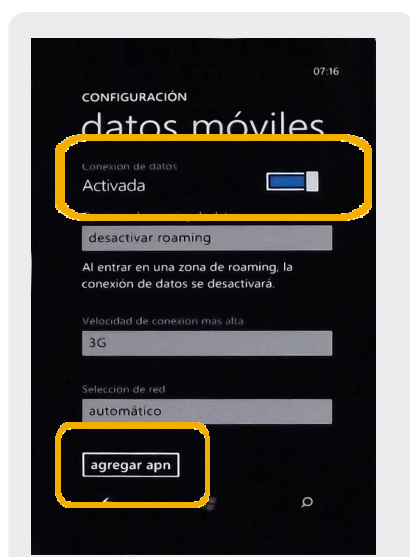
07:16

CONFIGURACIÓN

datos móviles

Conexión de datos

Activada

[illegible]

desactivar roaming

Al entrar en una zona de roaming, la conexión de datos se desactivará.

Velocidad de conexión más alta

3G

Selección de red

automático

agregar apn